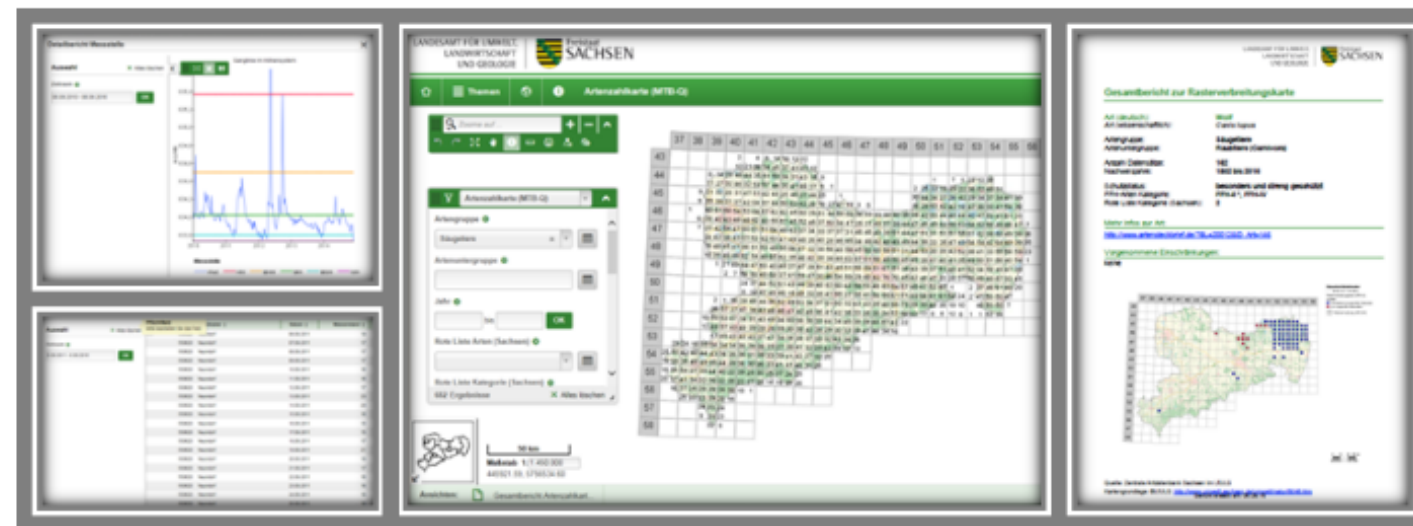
Detailbericht Messstelle

Auswahl

OK

Messstelle

Auswahl

OK

LANDESAMT FÜR UMWELT, LANDWIRTSCHAFT UND GEOLOGIE

Freistaat SACHSEN

Themen

Artenzahlkarte (MTB-Q)

Suche auf

Artenzahlkarte (MTB-Q)

Artengruppe

Säugetiere

Artenuntergruppe

Jahr

bis

OK

Rote Liste Arten (Sachsen)

Rote Liste Kategorie (Sachsen)

552 Ergebnisse

Alles löschen

50 km

Maßstab 1: 1.450.000

Ansichten:

Gesamtbericht Artenzahlkart...

| 37 | 38 | 39 | 40 | 41 | 42 | 43 | 44 | 45 | 46 | 47 | 48 | 49 | 50 | 51 | 52 | 53 | 54 | 55 | 56 |
|---|---|---|---|---|---|---|---|---|---|---|---|---|---|---|---|---|---|---|---|

43
44
45
46
47
48
49
50
51
52
53
54
55
56
57
58

LANDESAMT FÜR UMWELT, LANDWIRTSCHAFT UND GEOLOGIE

SACHSEN

Gesamtbericht zur Rasterverbreitungskarte

Wolf

Canis lupus

Säugetiere

Raubtiere (Carnivora)

182

besonders und streng geschützt

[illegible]

Mehr Infos zur Art:

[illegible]

Vorgenommene Einschränkungen:

keine